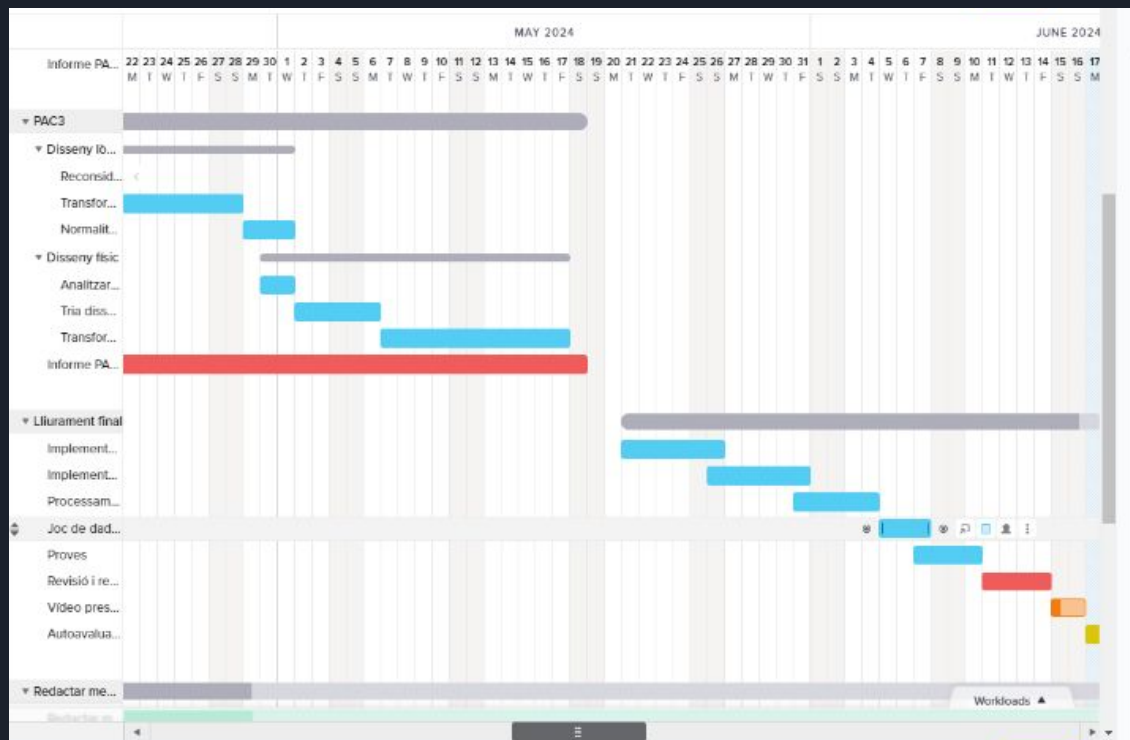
MAY 2024

JUNE 2024

Informe PA...

22 23 24 25 26 27 28 29 30 1 2 3 4 5 6 7 8 9 10 11 12 13 14 15 16 17 18 19 20 21 22 23 24 25 26 27 28 29 30 31 1 2 3 4 5 6 7 8 9 10 11 12 13 14 15 16 17

M T W T F S S M T W T F S S M T W T F S S M T W T F S S M T W T F S S M T W T F S S M T W T F S S M T W T F S S M

PAC3

Disseny lò...

Reconsid...

Transfor...

Normalit...

Disseny físic

Analitzar...

Tria diss...

Transfor...

Informe PA...

Lliurament final

Implement...

Implement...

Processam...

Joc de dad...

Proves

Revisió i re...

Vídeo pres...

Autoavalua...

Redactar me...

Redactar m...

Workloads ▲